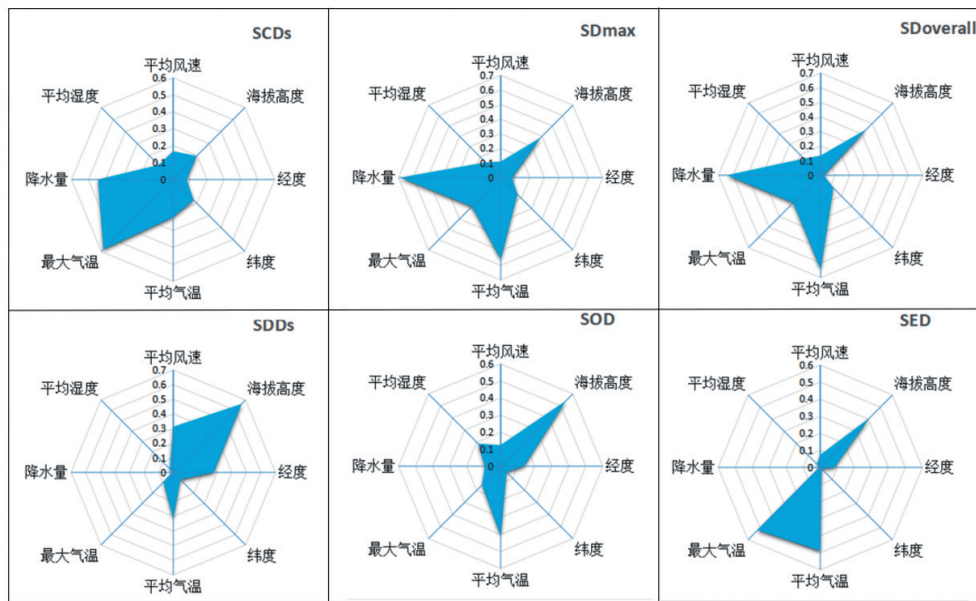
SCDs

平均风速
0.6
0.5
0.4
0.3
0.2
0.1
0
海拔高度
经度
纬度
平均气温
最大气温
降水量
平均湿度

SDmax

平均风速
0.7
0.6
0.5
0.4
0.3
0.2
0.1
0
海拔高度
经度
纬度
平均气温
最大气温
降水量
平均湿度

SDoverall

平均风速
0.7
0.6
0.5
0.4
0.3
0.2
0.1
0
海拔高度
经度
纬度
平均气温
最大气温
降水量
平均湿度

SDDs

平均风速
0.7
0.6
0.5
0.4
0.3
0.2
0.1
0
海拔高度
经度
纬度
平均气温
最大气温
降水量
平均湿度

SOD

平均风速
0.6
0.5
0.4
0.3
0.2
0.1
0
海拔高度
经度
纬度
平均气温
最大气温
降水量
平均湿度

SED

平均风速
0.6
0.5
0.4
0.3
0.2
0.1
0
海拔高度
经度
纬度
平均气温
最大气温
降水量
平均湿度